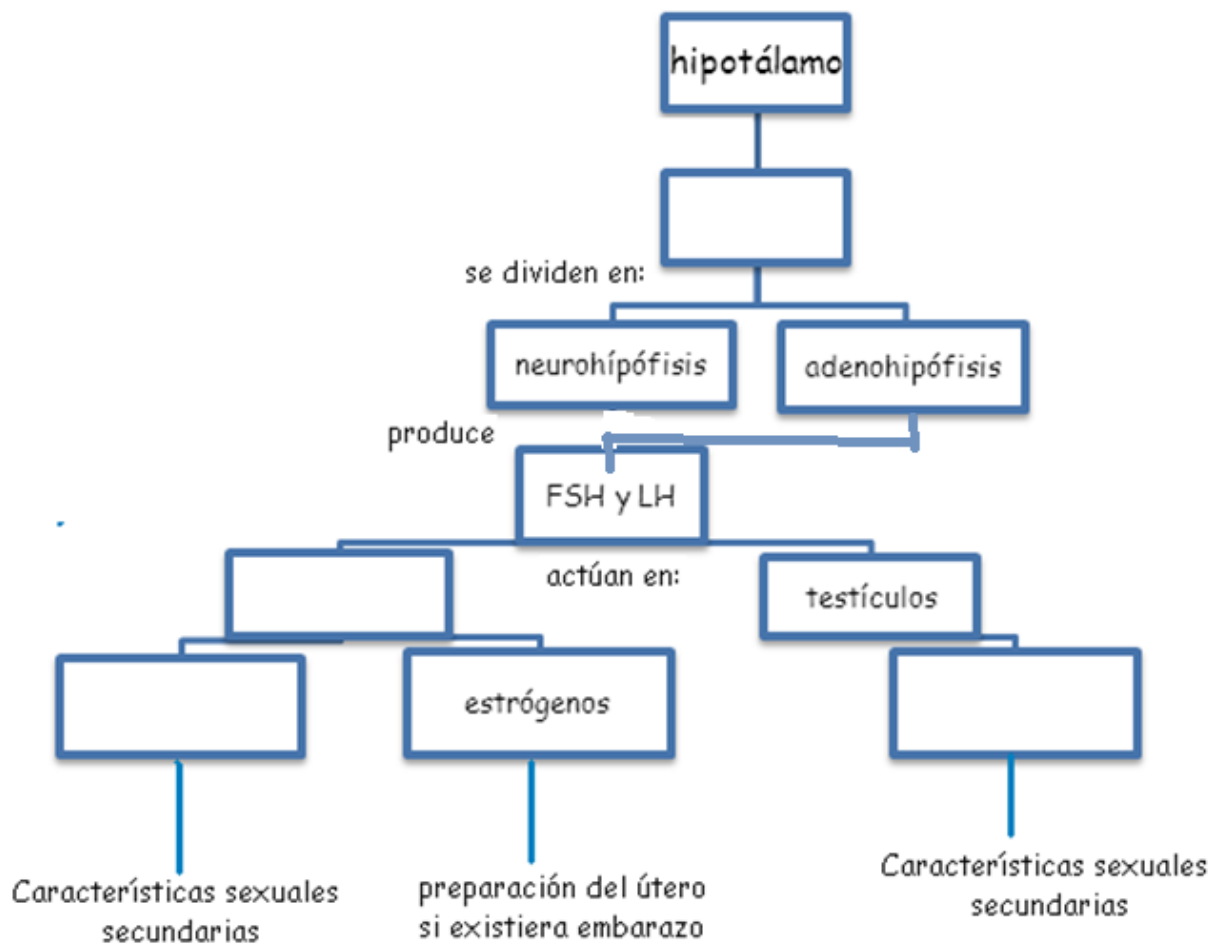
hipotálamo

se dividen en:

neurohipófisis

adenohipófisis

produce

FSH y LH

actúan en:

testículos

estrógenos

Características sexuales secundarias

preparación del útero si existiera embarazo

Características sexuales secundarias